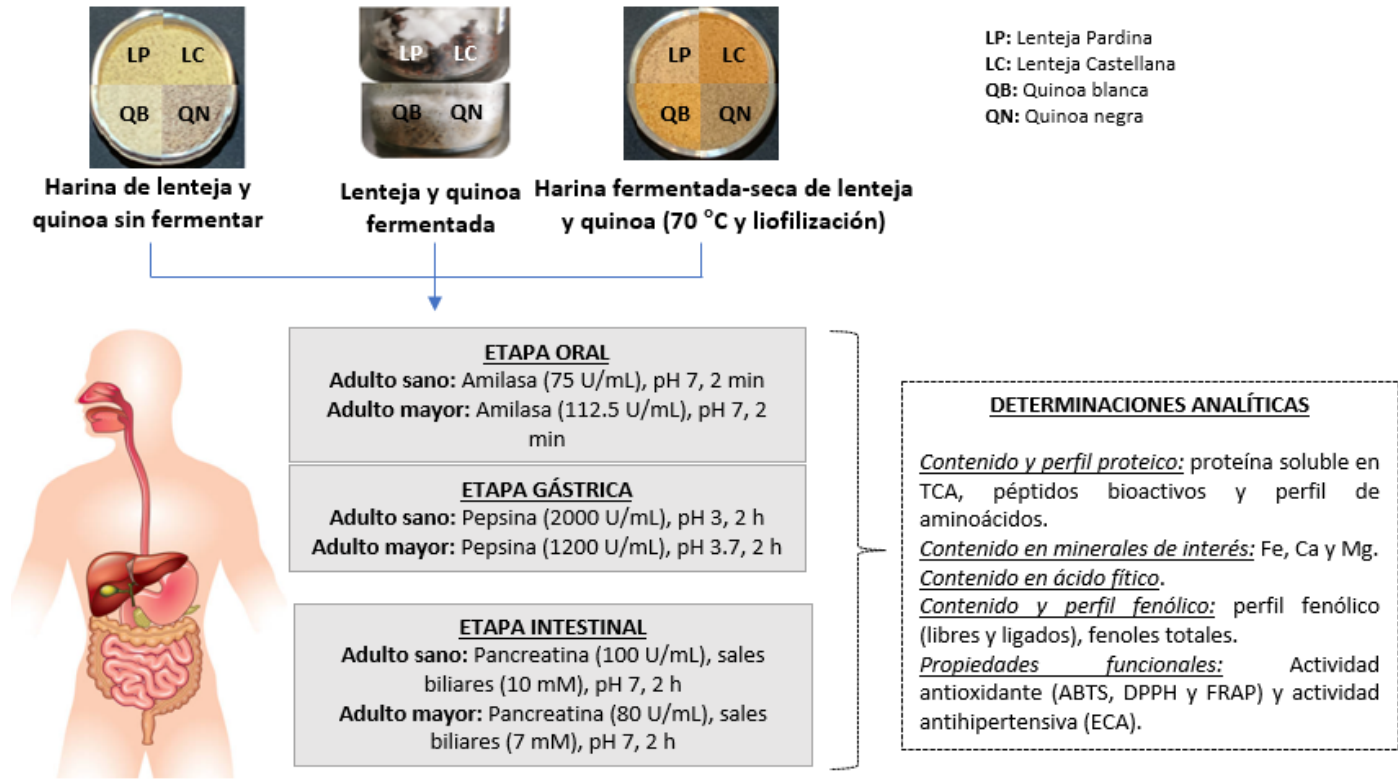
LP LC
QB QN

Harina de lenteja y quinoa sin fermentar

LP LC
QB QN

Lenteja y quinoa fermentada

LP LC
QB QN

Harina fermentada-seca de lenteja y quinoa (70 °C y liofilización)

LP: Lenteja Pardina
LC: Lenteja Castellana
QB: Quinoa blanca
QN: Quinoa negra

ETAPA ORAL
Adulto sano: Amilasa (75 U/mL), pH 7, 2 min
Adulto mayor: Amilasa (112.5 U/mL), pH 7, 2 min

ETAPA GÁSTRICA
Adulto sano: Pepsina (2000 U/mL), pH 3, 2 h
Adulto mayor: Pepsina (1200 U/mL), pH 3.7, 2 h

ETAPA INTESTINAL
Adulto sano: Pancreatina (100 U/mL), sales biliares (10 mM), pH 7, 2 h
Adulto mayor: Pancreatina (80 U/mL), sales biliares (7 mM), pH 7, 2 h

DETERMINACIONES ANALÍTICAS

Contenido y perfil proteico: proteína soluble en TCA, péptidos bioactivos y perfil de aminoácidos.
Contenido en minerales de interés: Fe, Ca y Mg.
Contenido en ácido fítico.
Contenido y perfil fenólico: perfil fenólico (libres y ligados), fenoles totales.
Propiedades funcionales: Actividad antioxidante (ABTS, DPPH y FRAP) y actividad antihipertensiva (ECA).